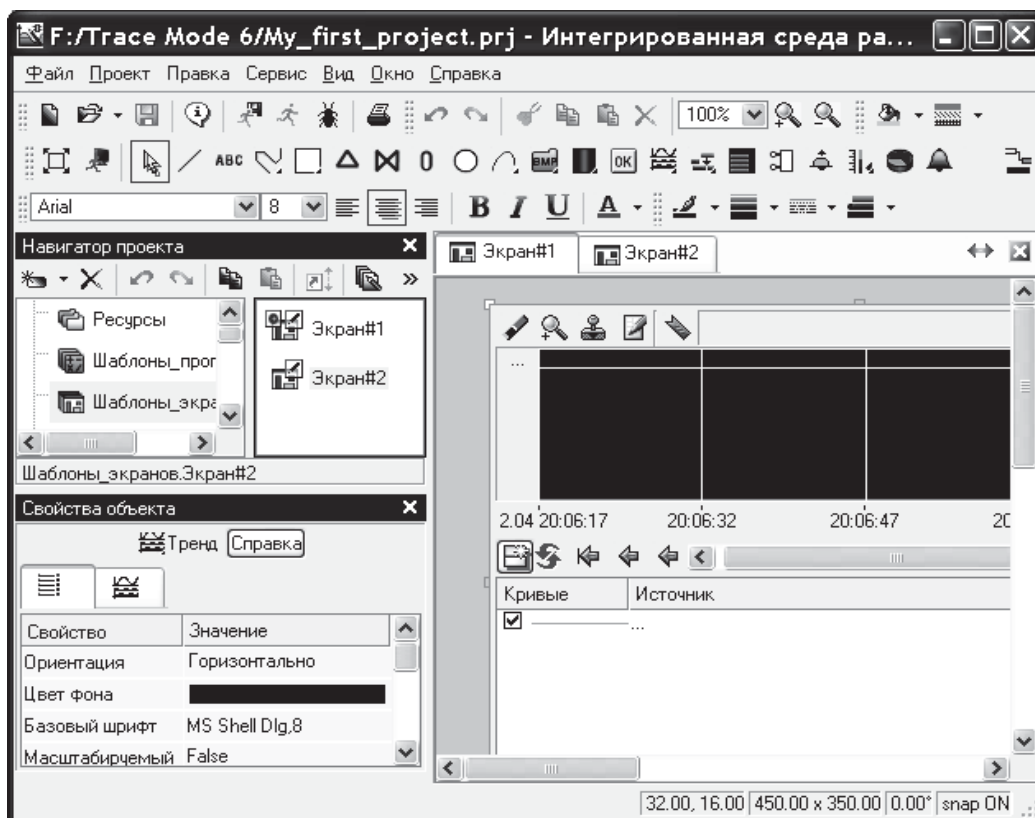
F:/Trace Mode 6/My_first_project.prj - Интегрированная среда ра...

Файл Проект Правка Сервис Вид Окно Справка

100%

ABC 0 BMP OK

Arial 8 B I U A

Навигатор проекта

Ресурсы
Шаблоны_прог
Шаблоны_экра

Экран#1
Экран#2

Шаблоны_экранов.Экран#2

Свойства объекта

Тренд Справка

| Свойство | Значение |
|---|---|
| Ориентация | Горизонтально |
| Цвет фона | |
| Базовый шрифт | MS Shell Dlg,8 |
| Масштабируемый | False |

Экран#1 Экран#2

...

2.04 20:06:17 20:06:32 20:06:47 2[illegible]

| Кривые | Источник |
|---|---|
| ☑ | ... |

32.00, 16.00 | 450.00 x 350.00 | 0.00° | snap ON